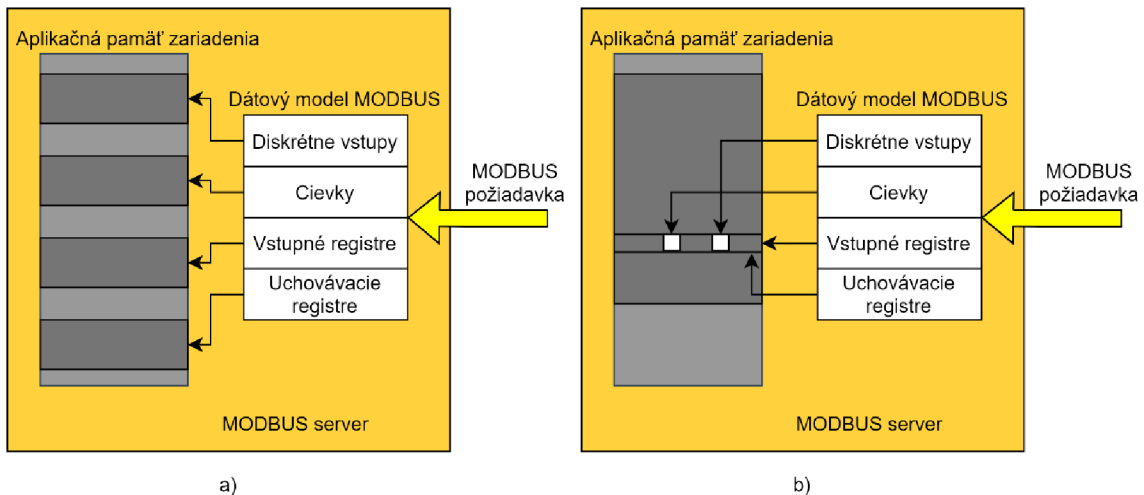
Aplikačná pamäť zariadenia

Dátový model MODBUS

Diskrétne vstupy

Cievky

Vstupné registre

Uchovávacie registre

MODBUS požiadavka

MODBUS server

a)

Aplikačná pamäť zariadenia

Dátový model MODBUS

Diskrétne vstupy

Cievky

Vstupné registre

Uchovávacie registre

MODBUS požiadavka

MODBUS server

b)